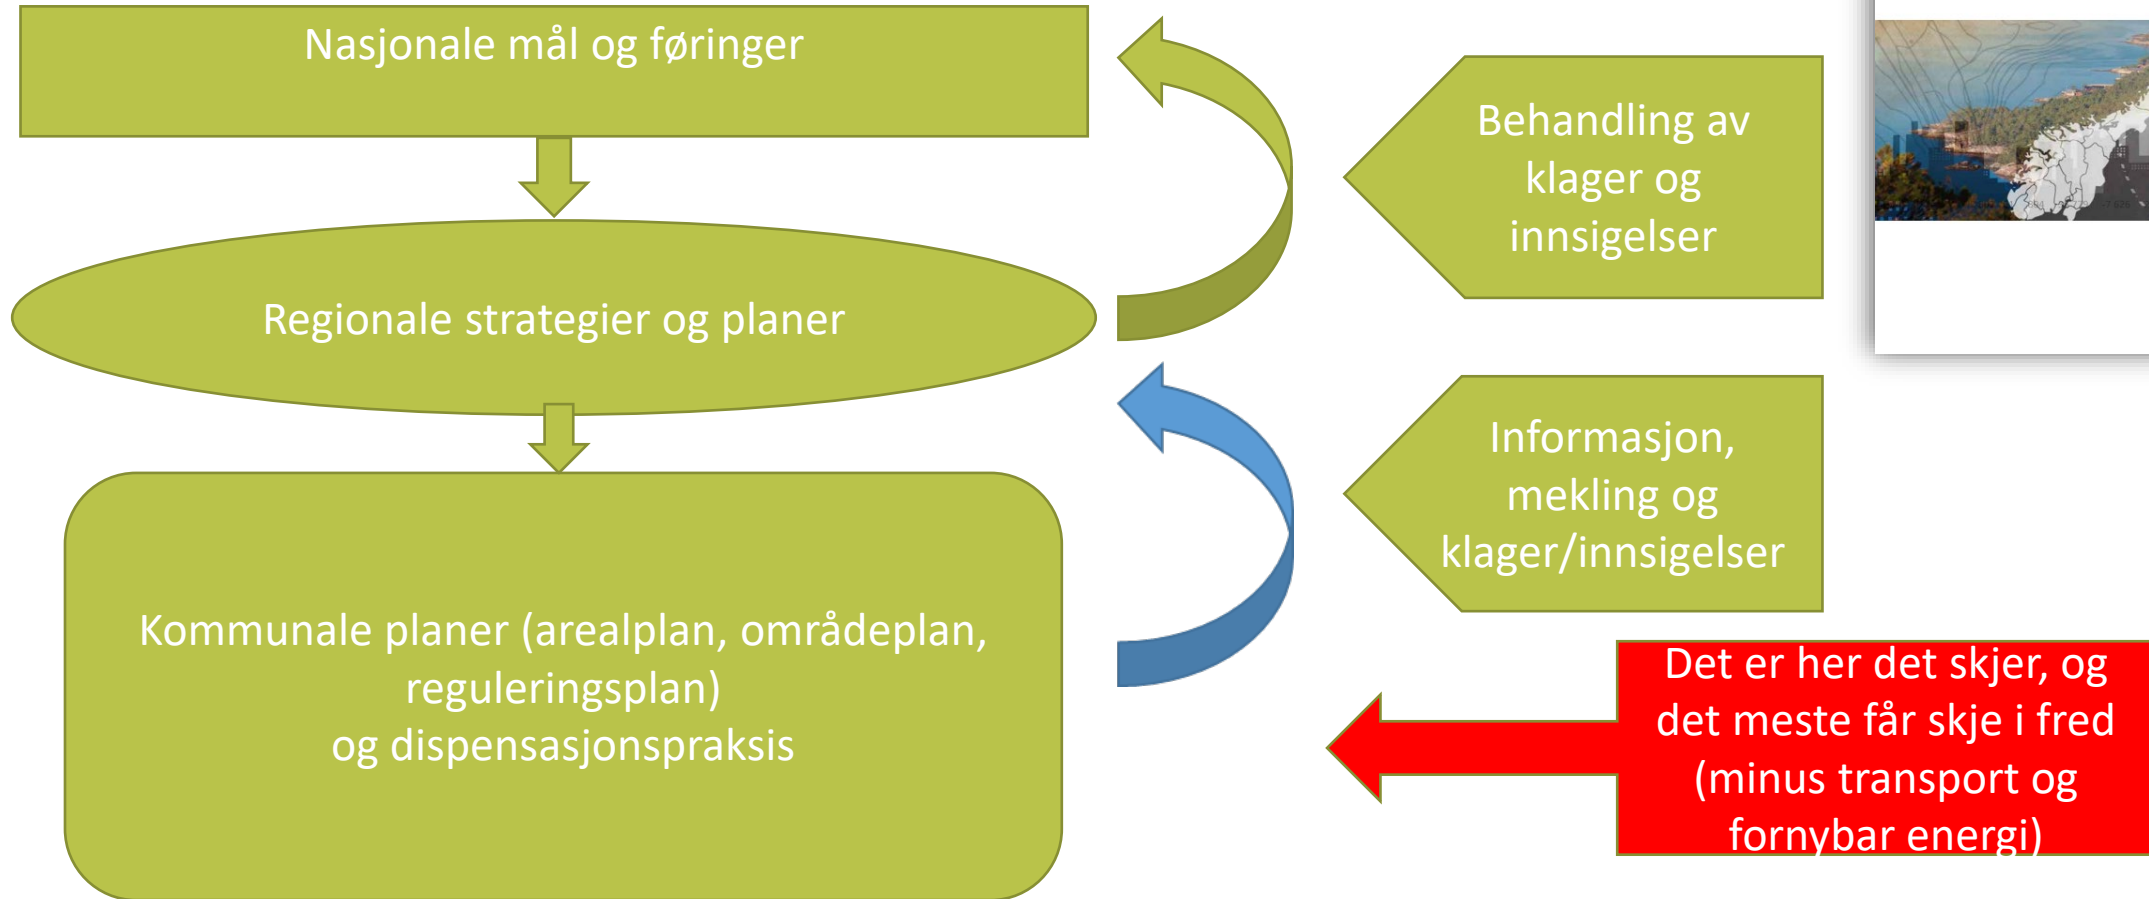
Nasjonale mål og føringer

Regionale strategier og planer

Kommunale planer (arealplan, områdeplan, reguleringsplan)
og dispensasjonspraksis

Behandling av klager og innsigelser

Informasjon, mekling og klager/innsigelser

Det er her det skjer, og det meste får skje i fred (minus transport og fornybar energi)